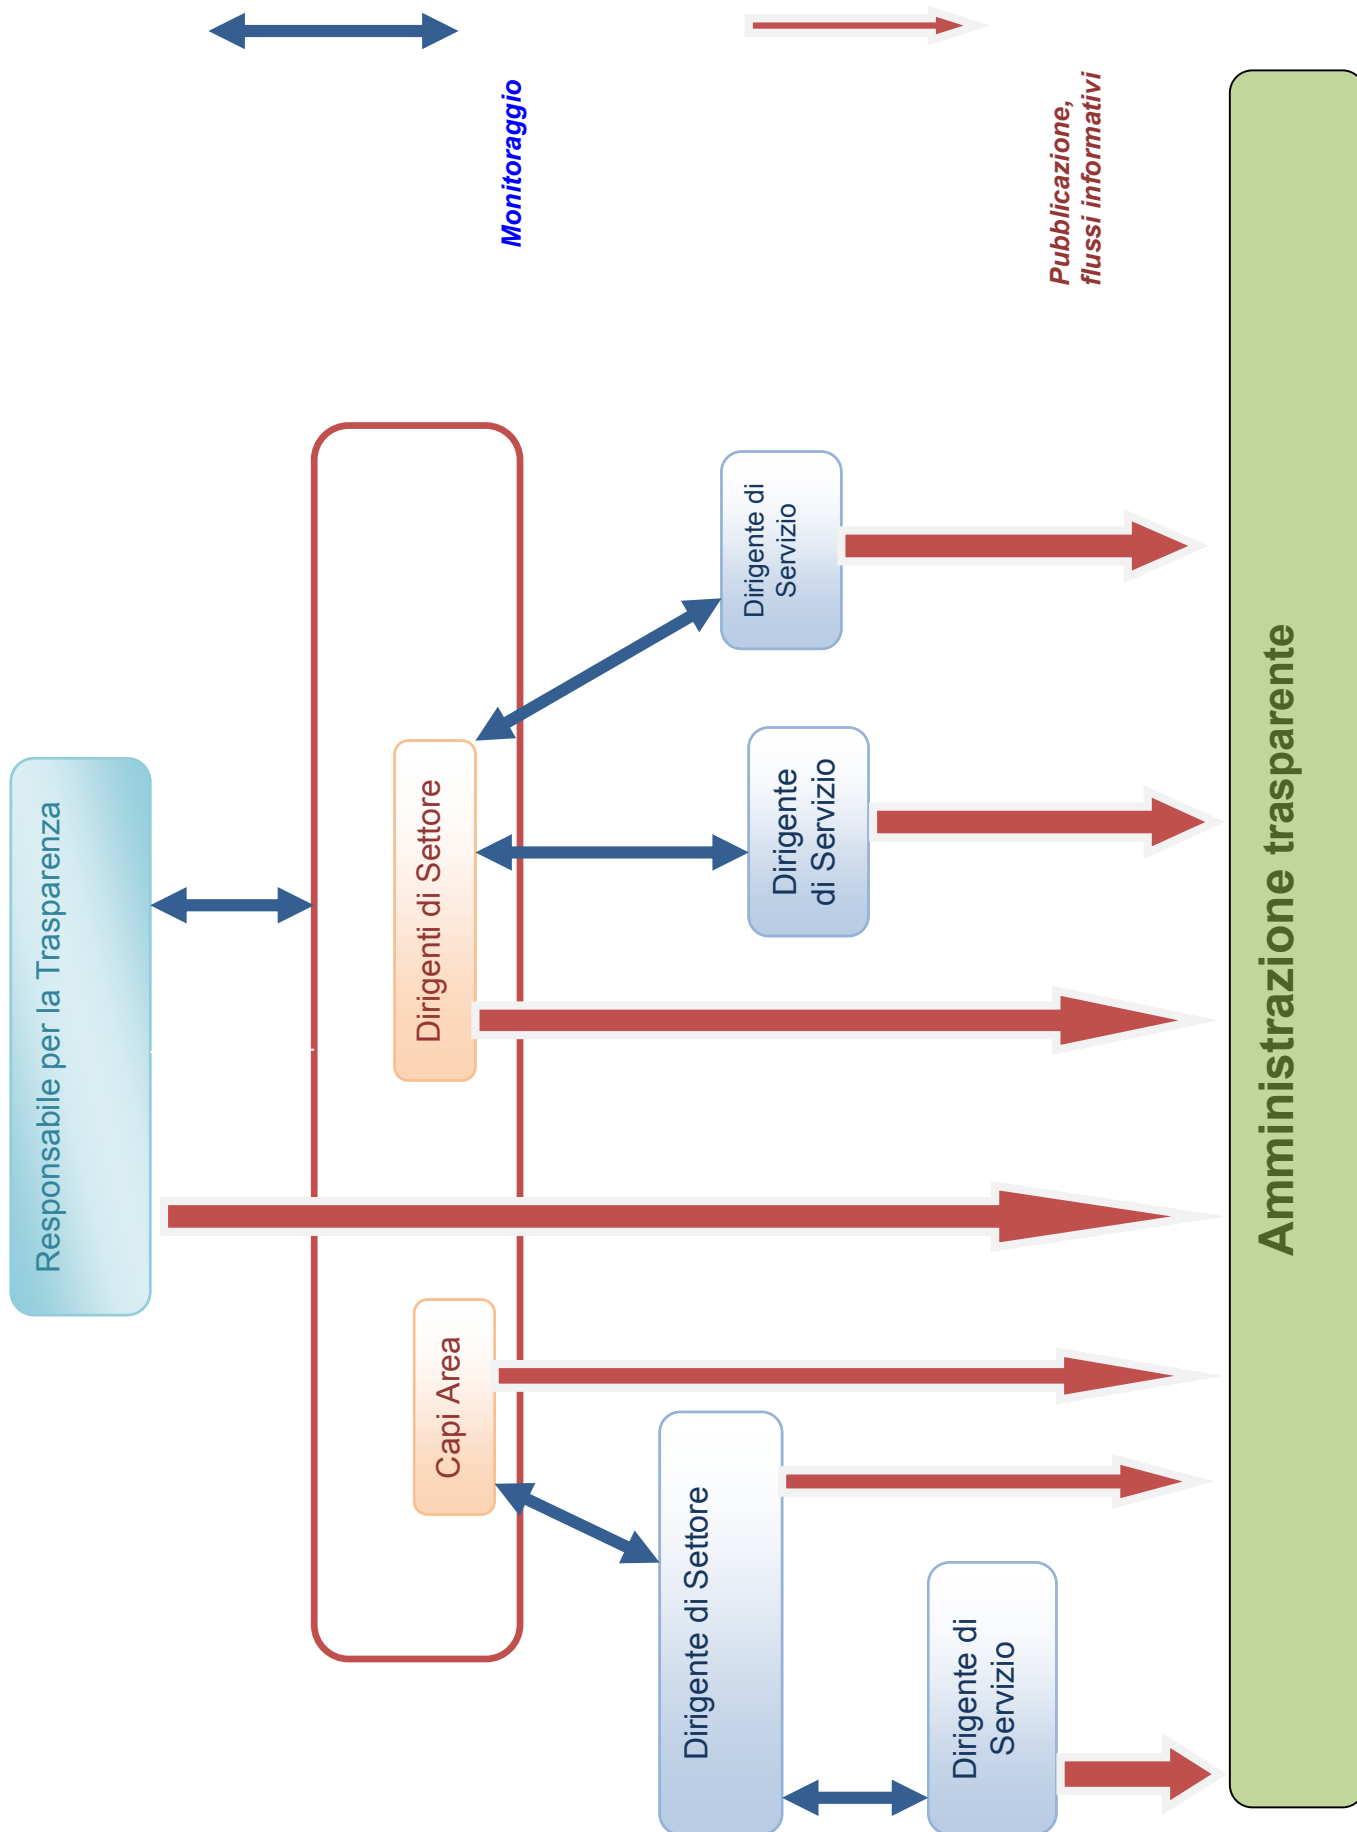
Monitoraggio

Pubblicazione, flussi informativi

Amministrazione trasparente

Responsabile per la Trasparenza

Dirigenti di Settore

Capi Area

Dirigente di Servizio

Dirigente di Servizio

Dirigente di Settore

Dirigente di Servizio